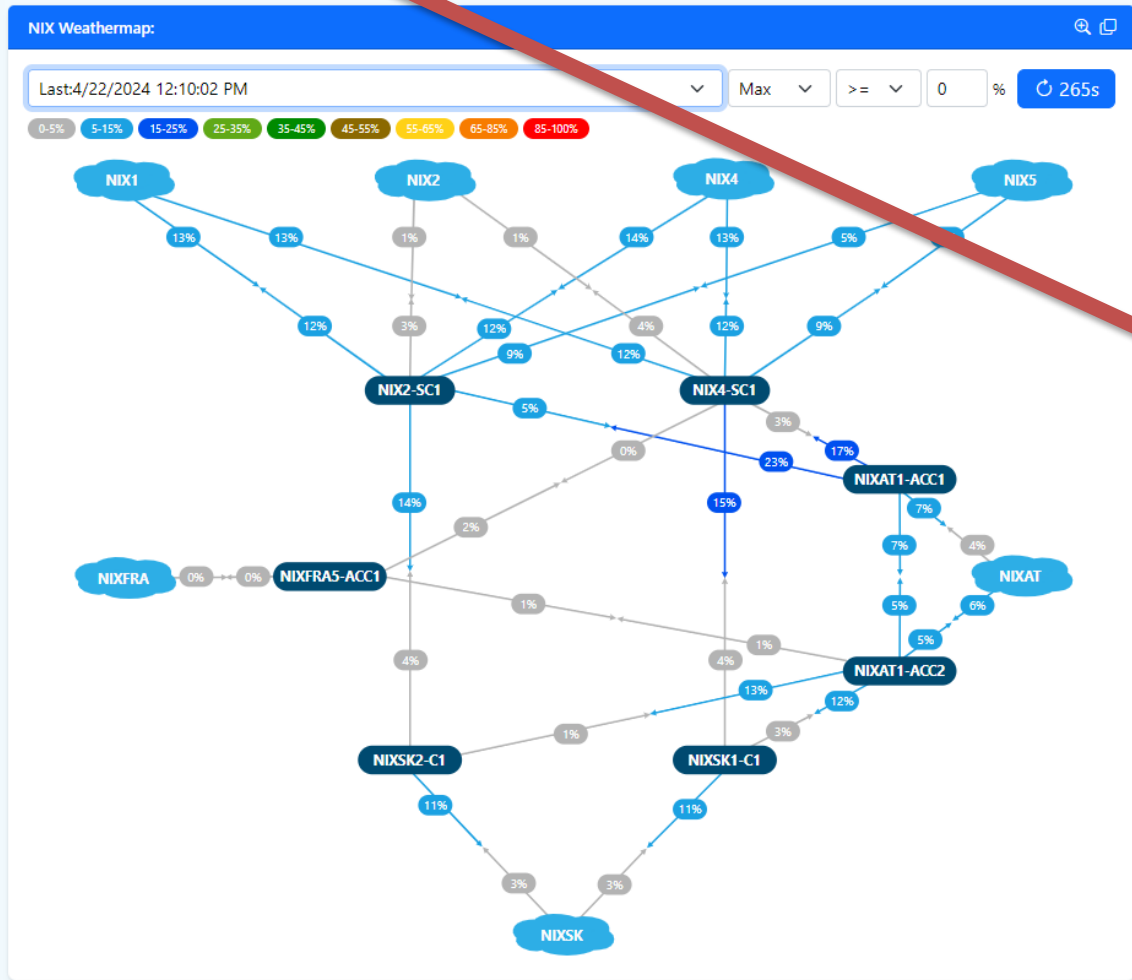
NIX Weathermap:

Last:4/22/2024 12:10:02 PM
Max
>=
0
%
265s

0-5% 5-15% 15-25% 25-35% 35-45% 45-55% 55-65% 65-85% 85-100%

NIX1
NIX2
NIX4
NIX5
13%
13%
1%
1%
14%
13%
5%
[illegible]
12%
3%
4%
12%
9%
12%
9%
12%
NIX2-SC1
NIX4-SC1
5%
3%
0%
17%
23%
NIXAT1-ACC1
14%
15%
7%
2%
7%
4%
NIXFRA
0%
0%
NIXFRA5-ACC1
NIXAT
1%
5%
6%
1%
5%
4%
4%
NIXAT1-ACC2
13%
12%
1%
3%
NIXSK2-C1
NIXSK1-C1
11%
11%
3%
3%
NIXSK